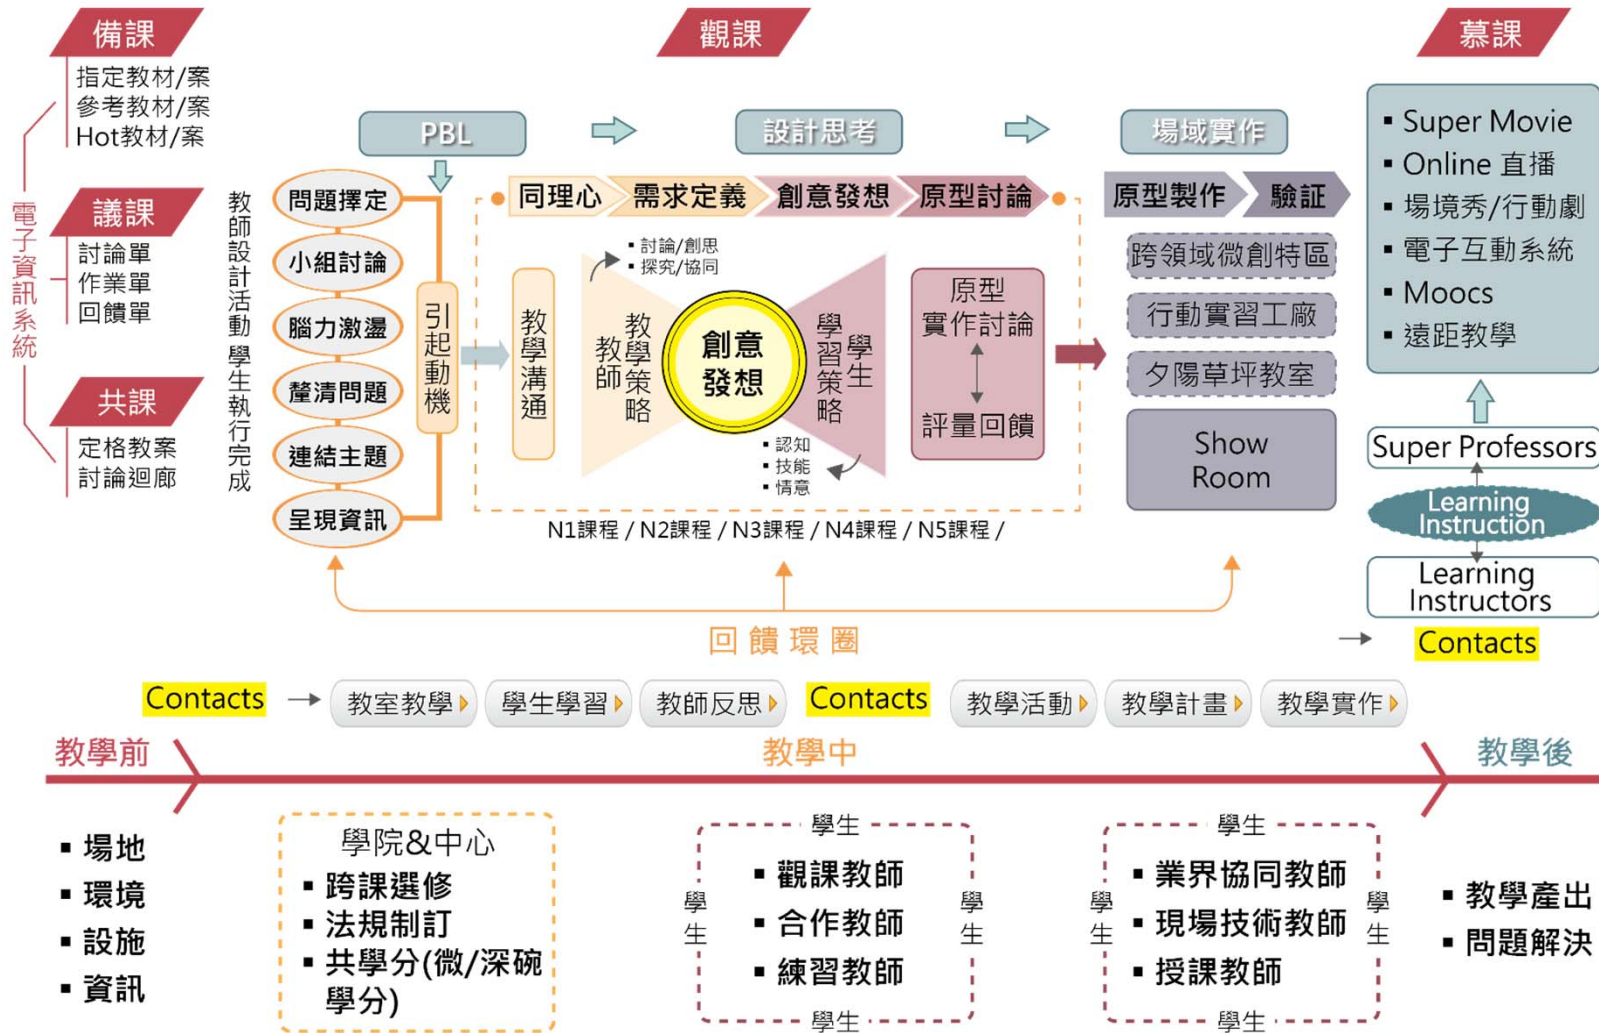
備課
指定教材/案
參考教材/案
Hot教材/案

電子資訊系統

議課
討論單
作業單
回饋單

共課
定格教案
討論迴廊

教師設計活動學生執行完成

觀課

PBL

問題擇定
小組討論
腦力激盪
釐清問題
連結主題
呈現資訊

引起動機

設計思考

同理心
需求定義
創意發想
原型討論

教學溝通

▪ 討論/創思
▪ 探究/協同

教師教學策略

創意發想

學生學習策略

▪ 認知
▪ 技能
▪ 情意

原型實作討論
評量回饋

N1課程 / N2課程 / N3課程 / N4課程 / N5課程 /

場域實作

原型製作
驗証

跨領域微創特區
行動實習工廠
夕陽草坪教室
Show Room

回饋環圈

慕課

▪ Super Movie
▪ Online 直播
▪ 場境秀/行動劇
▪ 電子互動系統
▪ Moocs
▪ 遠距教學

Super Professors
Learning Instruction
Learning Instructors

Contacts

Contacts → 教室教學 學生學習 教師反思 Contacts 教學活動 教學計畫 教學實作

教學前
教學中
教學後

▪ 場地
▪ 環境
▪ 設施
▪ 資訊

學院&中心
▪ 跨課選修
▪ 法規制訂
▪ 共學分(微/深碗學分)

學生
學生
▪ 觀課教師
▪ 合作教師
▪ 練習教師
學生
學生

學生
學生
▪ 業界協同教師
▪ 現場技術教師
▪ 授課教師
學生
學生

▪ 教學產出
▪ 問題解決